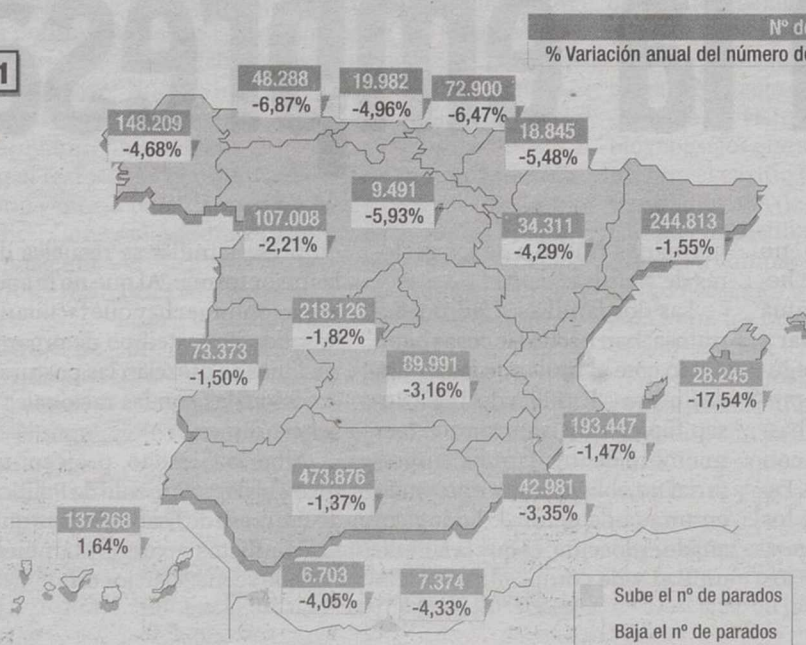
Nº d

% Variación anual del número de

1

48.288
-6,87%

19.982
-4,96%

72.900
-6,47%

148.209
-4,68%

18.845
-5,48%

9.491
-5,93%

107.008
-2,21%

34.311
-4,29%

244.813
-1,55%

218.126
-1,82%

73.373
-1,50%

89.991
-3,16%

28.245
-17,54%

193.447
-1,47%

473.876
-1,37%

42.981
-3,35%

137.268
1,64%

6.703
-4,05%

7.374
-4,33%

Sube el nº de parados

Baja el nº de parados